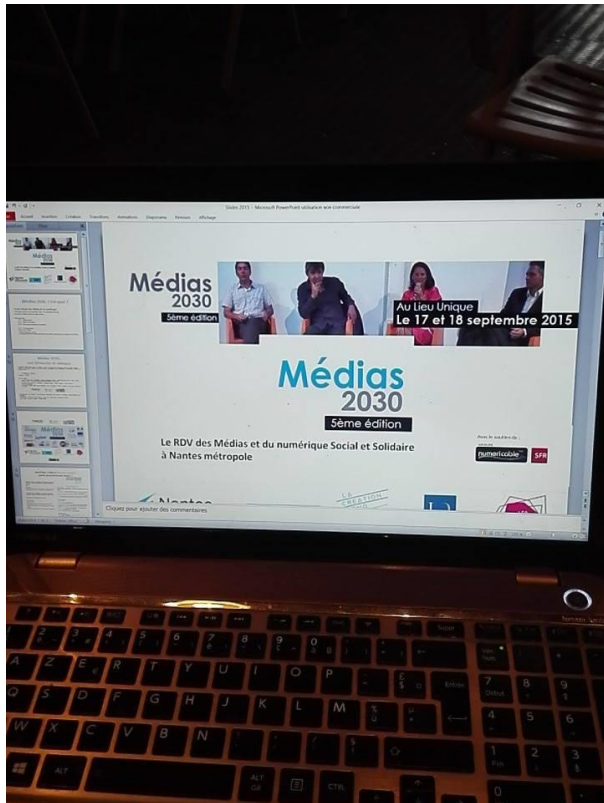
Slides 2015 - Microsoft PowerPoint utilisation non commerciale

Accueil Insertion Création Transitions Animations Diaporama Révision Affichage

Médias 2030
5ème édition

Au Lieu Unique
Le 17 et 18 septembre 2015

Médias 2030
5ème édition

Le RDV des Médias et du numérique Social et Solidaire à Nantes métropole

Avec le soutien de
numericable SFR

Nantes

Cliquez pour ajouter des commentaires

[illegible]

Suppr
Entrée
Début
Fin
ALT
ALT Gr
CTRL